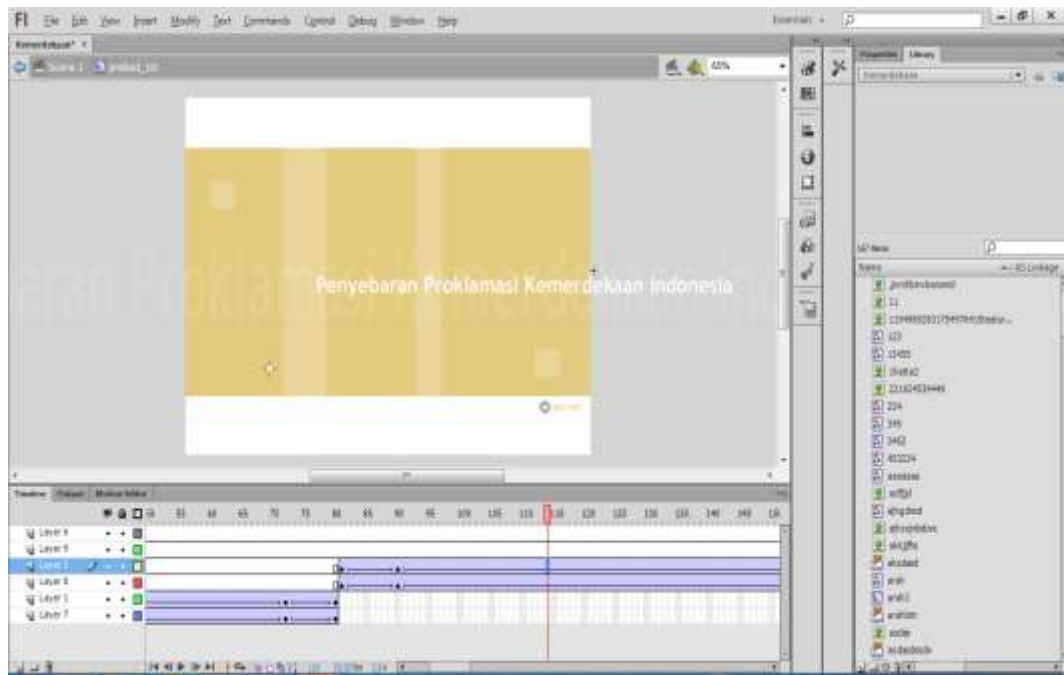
Fl File Edit View Insert Modify Text Commands Control Debug Window Help

Essentials

Kemerdekaan*

Scene 1 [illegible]

65%

Penyebaran Proklamasi Kemerdekaan Indonesia

Properties Library

Kemerdekaan

Name

jembatan

11

123

1345

2345

234

345

3452

452234

aaaaaa

adfgd

afghjkd

afrsghbdwa

aklgfhe

akslaad

arah

arah2

aradam

asdw

asdasdasda

Timeline Output Motion Editor

Layer 6

Layer 5

Layer 2

Layer 8

Layer 1

Layer 7

50 55 60 65 70 75 80 85 90 95 100 105 110 115 120 125 130 135 140 145 150